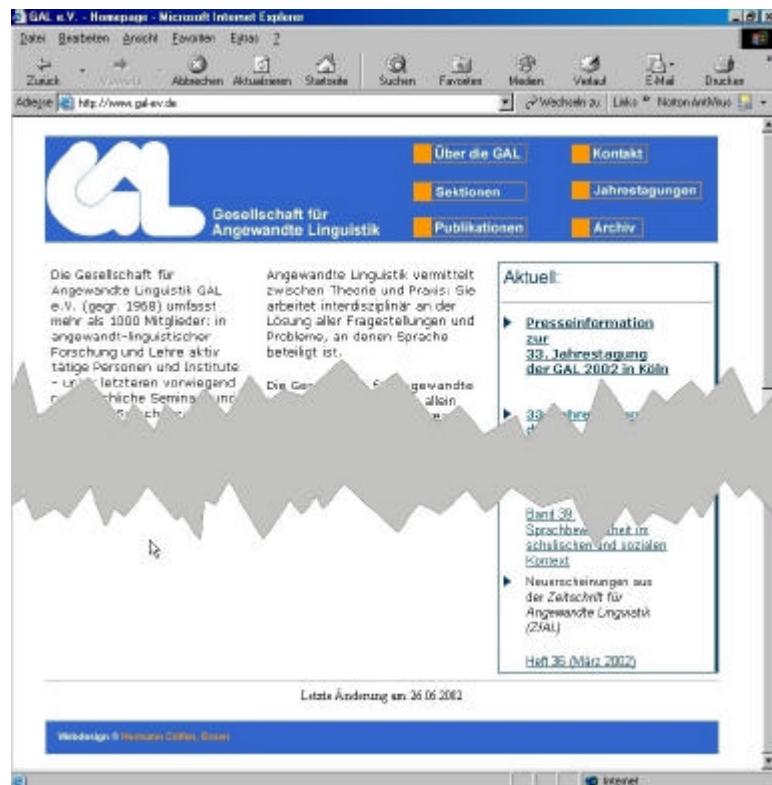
GAL e.V. - Homepage - Microsoft Internet Explorer

Datei Bearbeiten Ansicht Favoriten Extras ?

Zurück Vorwärts Abbrechen Aktualisieren Startseite Suchen Favoriten Medien Verlauf E-Mail Drucken

Adresse http://www.gal-ev.de Wechseln zu Links Norton AntiVirus

GAL

Gesellschaft für Angewandte Linguistik

Über die GAL

Kontakt

Sektionen

Jahrestagungen

Publikationen

Archiv

Die Gesellschaft für Angewandte Linguistik GAL e.V. (gegr. 1968) umfasst mehr als 1000 Mitglieder: in angewandt-linguistischer Forschung und Lehre aktiv tätige Personen und Institute - un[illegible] letzteren vorwiegend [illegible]chiche Semina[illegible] und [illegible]

Angewandte Linguistik vermittelt zwischen Theorie und Praxis: Sie arbeitet interdisziplinär an der Lösung aller Fragestellungen und Probleme, an denen Sprache beteiligt ist.

Die Ge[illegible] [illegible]gewandte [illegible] allein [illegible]

Aktuell:

Presseinformation zur 33. Jahrestagung der GAL 2002 in Köln

33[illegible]

Band 39 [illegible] Sprachbew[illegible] im schulischen und sozialen Kontext

Neuerscheinungen aus der Zeitschrift für Angewandte Linguistik (ZfAL)

Heft 36 (März 2002)

Letzte Änderung am 26.06.2002

Webdesign © Hermann Cölfen, Essen

Internet